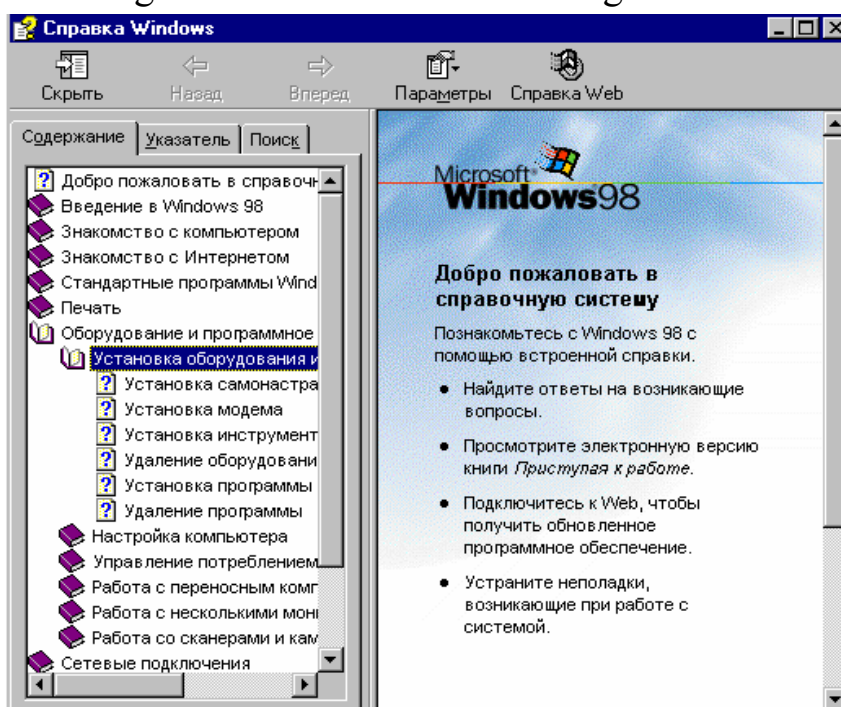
Справка Windows

Скрыть Назад Вперед Параметры Справка Web

Содержание Указатель Поиск

Добро пожаловать в справочн
Введение в Windows 98
Знакомство с компьютером
Знакомство с Интернетом
Стандартные программы Wind
Печать
Оборудование и программное
Установка оборудования и
Установка самонастра
Установка модема
Установка инструмент
Удаление оборудовани
Установка программы
Удаление программы
Настройка компьютера
Управление потреблением
Работа с переносным комп
Работа с несколькими мони
Работа со сканерами и кам
Сетевые подключения

Microsoft Windows98

Добро пожаловать в справочную систему

Познакомьтесь с Windows 98 с помощью встроенной справки.

- Найдите ответы на возникающие вопросы.
- Просмотрите электронную версию книги *Приступая к работе*.
- Подключитесь к Web, чтобы получить обновленное программное обеспечение.
- Устраните неполадки, возникающие при работе с системой.